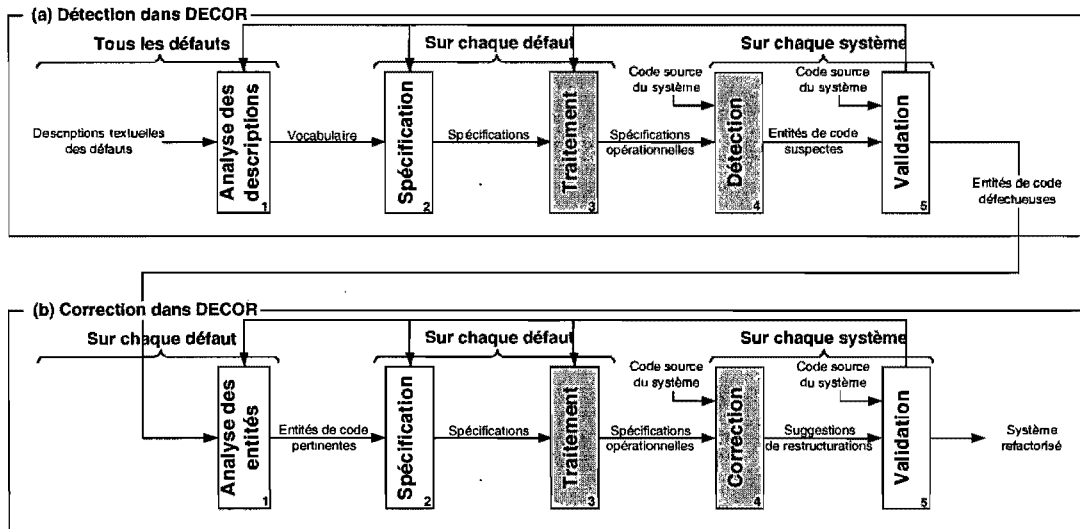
(a) Détection dans DECOR

Tous les défauts

Sur chaque défaut

Sur chaque système

Descriptions textuelles des défauts

Analyse des descriptions 1

Vocabulaire

Spécification 2

Spécifications

Traitement 3

Code source du système

Spécifications opérationnelles

Détection 4

Code source du système

Entités de code suspectes

Validation 5

Entités de code défectueuses

(b) Correction dans DECOR

Sur chaque défaut

Sur chaque défaut

Sur chaque système

Analyse des entités 1

Entités de code pertinentes

Spécification 2

Spécifications

Traitement 3

Code source du système

Spécifications opérationnelles

Correction 4

Code source du système

Suggestions de restructurations

Validation 5

Système refactorisé